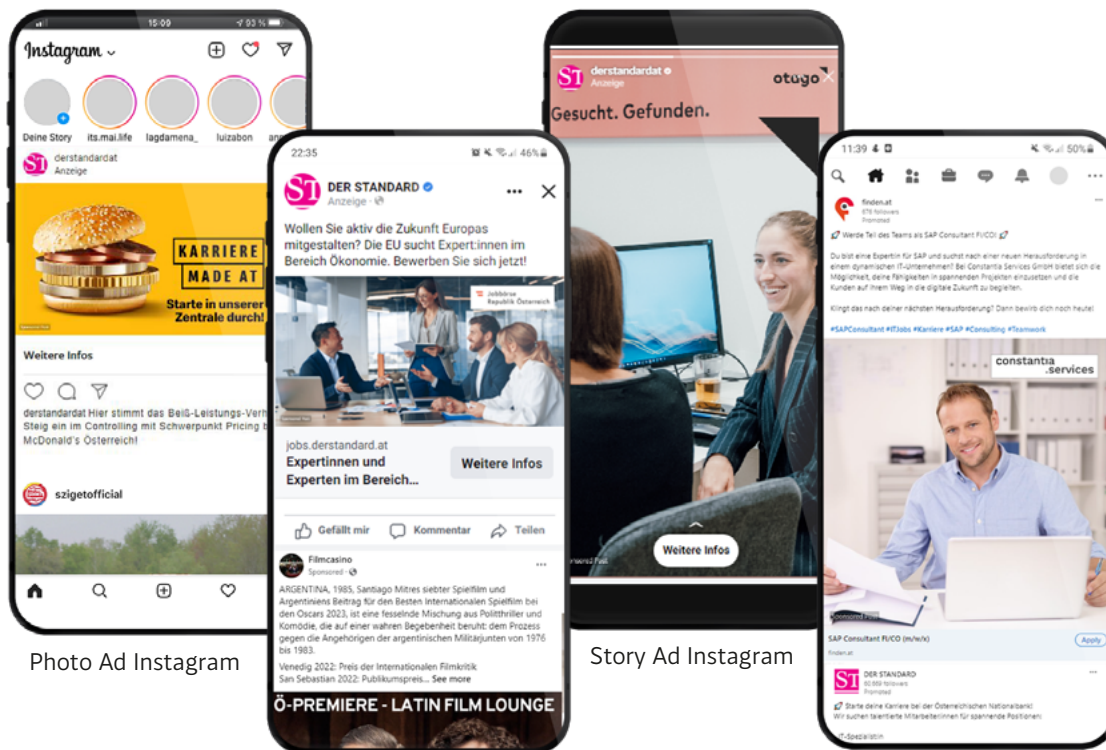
15:09
93 %
Instagram
Deine Story
its.mai.life
lagdamena_
luizabon
derstandardat
Anzeige
KARRIERE MADE AT
Starte in unserer Zentrale durch!
Weitere Infos
derstandardat Hier stimmt das Beiß-Leistungs-Verh Steig ein im Controlling mit Schwerpunkt Pricing b McDonald's Österreich!
szigetofficial

Photo Ad Instagram

22:35
46%
DER STANDARD
Anzeige
Wollen Sie aktiv die Zukunft Europas mitgestalten? Die EU sucht Expert:innen im Bereich Ökonomie. Bewerben Sie sich jetzt!
Jobbörse Republik Österreich
jobs.derstandard.at
Expertinnen und Experten im Bereich...
Weitere Infos
Gefällt mir
Kommentar
Teilen
Filmcasino
Sponsored
ARGENTINA, 1985, Santiago Mitres siebter Spielfilm und Argentiniens Beitrag für den Besten Internationalen Spielfilm bei den Oscars 2023, ist eine fesselnde Mischung aus Polithriller und Komödie, die auf einer wahren Begebenheit beruht: dem Prozess gegen die Angehörigen der argentinischen Militärjunten von 1976 bis 1983.
Venedig 2022: Preis der Internationalen Filmkritik
San Sebastian 2022: Publikumspreis... See more
Ö-PREMIERE - LATIN FILM LOUNGE

derstandardat
Anzeige
otago
Gesucht. Gefunden.
Weitere Infos

Story Ad Instagram

11:39
50%
finden.at
Promoted
Werde Teil des Teams als SAP Consultant FI/CO!
Du bist eine Expertin für SAP und suchst nach einer neuen Herausforderung in einem dynamischen IT-Unternehmen? Bei Constantia Services GmbH bietet sich dir die Möglichkeit, deine Fähigkeiten in spannenden Projekten einzusetzen und die Kunden auf ihrem Weg in die digitale Zukunft zu begleiten.
Klingt das nach deiner nächsten Herausforderung? Dann bewirb dich noch heute!
#SAPConsultant #ITJobs #Karriere #SAP #Consulting #Teamwork
constantia .services
SAP Consultant FI/CO (m/w/x)
finden.at
Apply
DER STANDARD
Promoted
Starte deine Karriere bei der Österreichischen Nationalbank!
Wir suchen talentierte Mitarbeiterinnen für spannende Positionen:
IT-Spezialistin